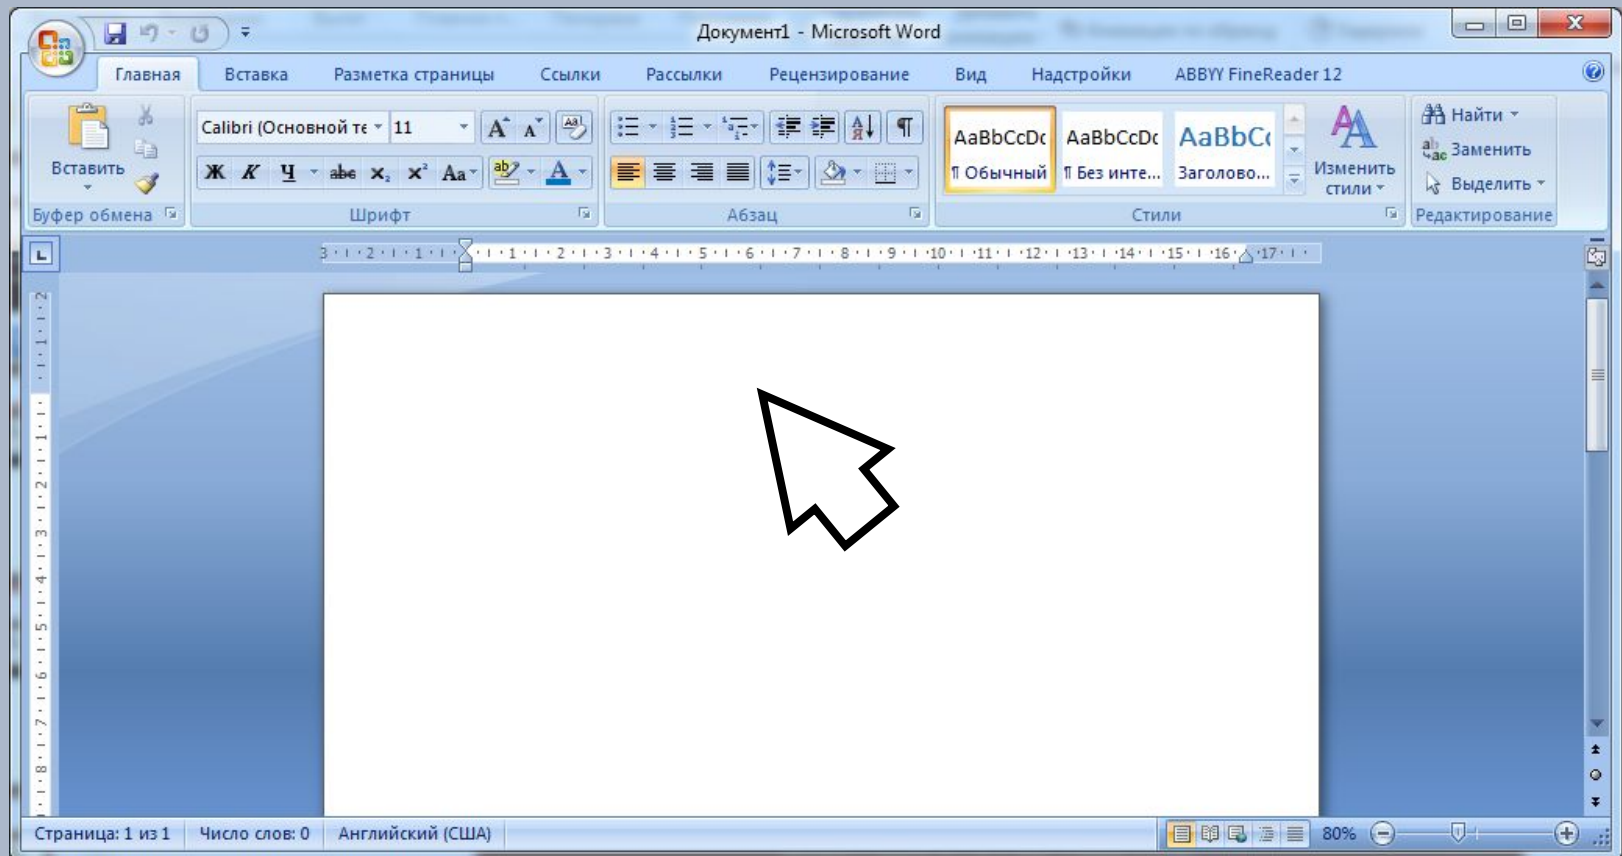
Документ1 - Microsoft Word

Главная Вставка Разметка страницы Ссылки Рассылки Рецензирование Вид Надстройки ABBYY FineReader 12

Вставить
Буфер обмена

Calibri (Основной те 11
Ж К Ч abe $x_2$ $x^2$ Aa
Шрифт

Абзац

AaBbCcDc ¶ Обычный
AaBbCcDc ¶ Без инте...
AaBbCc Заголово...
Изменить стили
Стили

Найти
Заменить
Выделить
Редактирование

3 · 2 · 1 · 1 · 2 · 3 · 4 · 5 · 6 · 7 · 8 · 9 · 10 · 11 · 12 · 13 · 14 · 15 · 16 · 17

2 · 1 · 1 · 2 · 3 · 4 · 5 · 6 · 7 · 8

Страница: 1 из 1 Число слов: 0 Английский (США) 80%